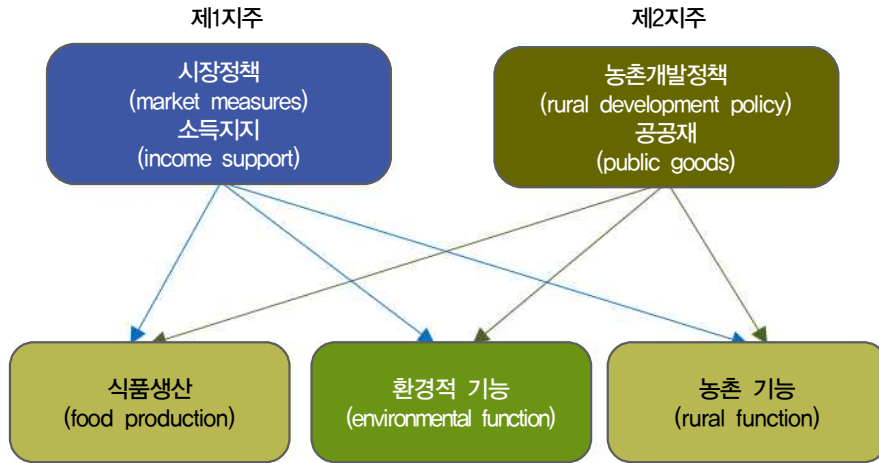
제1지주

시장정책
(market measures)
소득지지
(income support)

제2지주

농촌개발정책
(rural development policy)
공공재
(public goods)

식품생산
(food production)

환경적 기능
(environmental function)

농촌 기능
(rural function)